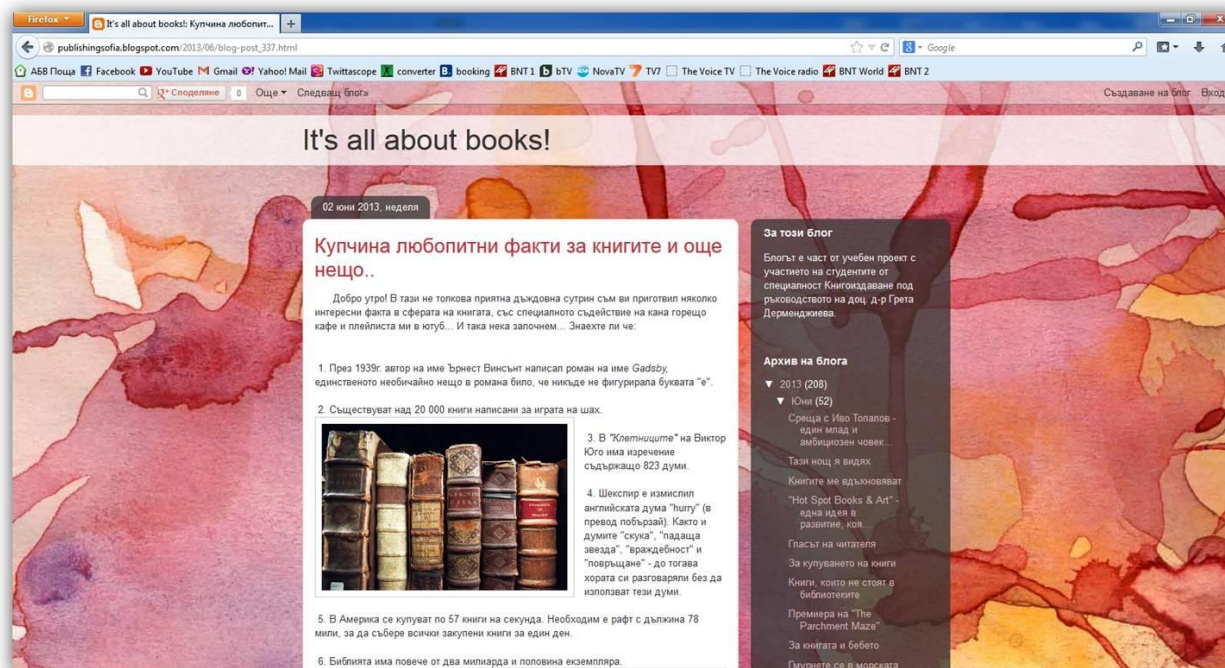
Firefox
It's all about books!: Купчина любопит...
publishingsofia.blogspot.com/2013/06/blog-post_337.html
Google
АБВ Поща Facebook YouTube Gmail Yahoo! Mail Twittascope converter booking BNT 1 bTV NovaTV TV7 The Voice TV The Voice radio BNT World BNT 2
Споделяне 0 Още Следващ блог»
Създаване на блог Вход

It's all about books!

02 юни 2013, неделя

Купчина любопитни факти за книгите и още нещо..

Добро утро! В тази не толкова приятна дъждовна сутрин съм ви приготвил няколко интересни факта в сферата на книгата, със специалното съдействие на кана горещо кафе и плейлиста ми в ютуб... И така нека започнем... Знаехте ли че:

1. През 1939г. автор на име Ърнест Винсънт написал роман на име Gadsby, единственото необичайно нещо в романа било, че никъде не фигурирала буквата "е".

2. Съществуват над 20 000 книги написани за играта на шах.

3. В "Клетниците" на Виктор Юго има изречение съдържащо 823 думи.

4. Шекспир е измислил английската дума "hurry" (в превод побързай). Както и думите "скука", "падаща звезда", "враждебност" и "повръщане" - до тогава хората си разговаряли без да използват тези думи.

5. В Америка се купуват по 57 книги на секунда. Необходим е рафт с дължина 78 мили, за да събере всички закупени книги за един ден.

6. Библията има повече от два милиарда и половина екземпляра.

За този блог

Блогът е част от учебен проект с участието на студентите от специалност Книгоиздаване под ръководството на доц. д-р Грета Дерменджиева.

Архив на блога

▼ 2013 (208)
▼ Юни (52)
Среща с Иво Топалов - един млад и амбициозен човек...
Тази нощ я видях
Книгите ме вдъхновяват
"Hot Spot Books & Art" - една идея в развитие, коя...
Гласът на читателя
За купуването на книги
Книги, които не стоят в библиотеките
Премиера на "The Parchment Maze"
За книгата и бебето
Гмурнете се в морската